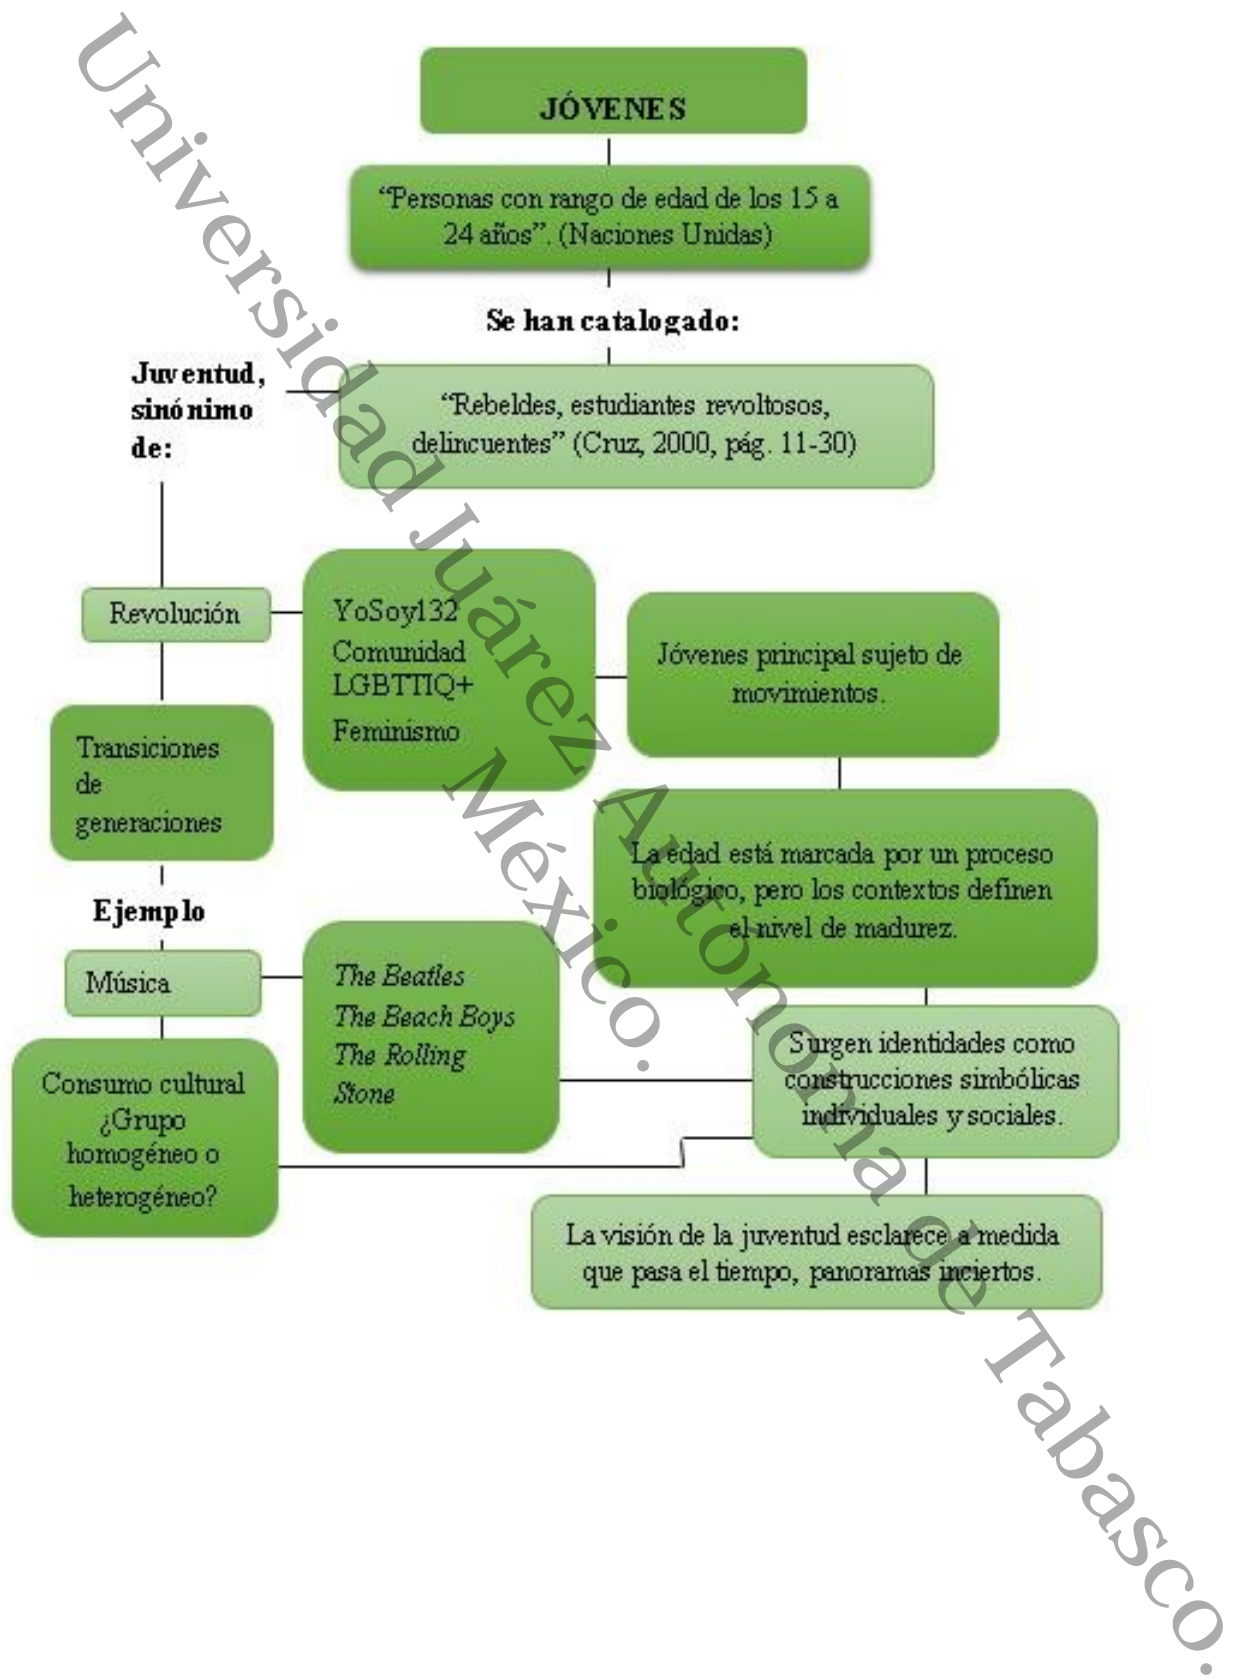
JÓVENES

"Personas con rango de edad de los 15 a 24 años". (Naciones Unidas)

Se han catalogado:

Juventud, sinónimo de:

"Rebeldes, estudiantes revoltosos, delincuentes" (Cruz, 2000, pág. 11-30)

Revolución

YoSoy132
Comunidad LGBTTIQ+
Feminismo

Jóvenes principal sujeto de movimientos.

Transiciones de generaciones

La edad está marcada por un proceso biológico, pero los contextos definen el nivel de madurez.

Ejemplo

Música

*The Beatles*
*The Beach Boys*
*The Rolling Stone*

Consumo cultural ¿Grupo homogéneo o heterogéneo?

Surgen identidades como construcciones simbólicas individuales y sociales.

La visión de la juventud esclarece a medida que pasa el tiempo, panoramas inciertos.

Universidad Juárez Autónoma de Tabasco.
México.